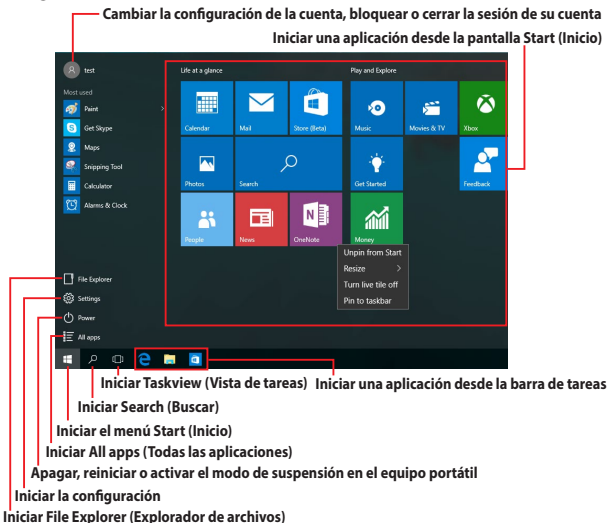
Cambiar la configuración de la cuenta, bloquear o cerrar la sesión de su cuenta

Iniciar una aplicación desde la pantalla Start (Inicio)

test

Most used

Paint

Get Skype

Maps

Snipping Tool

Calculator

Alarms & Clock

Life at a glance

Calendar

Mail

Store (Beta)

Photos

Search

People

News

OneNote

Play and Explore

Music

Movies & TV

Xbox

Get Started

Feedback

Money

Unpin from Start

Resize

Turn live tile off

Pin to taskbar

File Explorer

Settings

Power

All apps

Iniciar Taskview (Vista de tareas)

Iniciar una aplicación desde la barra de tareas

Iniciar Search (Buscar)

Iniciar el menú Start (Inicio)

Iniciar All apps (Todas las aplicaciones)

Apagar, reiniciar o activar el modo de suspensión en el equipo portátil

Iniciar la configuración

Iniciar File Explorer (Explorador de archivos)